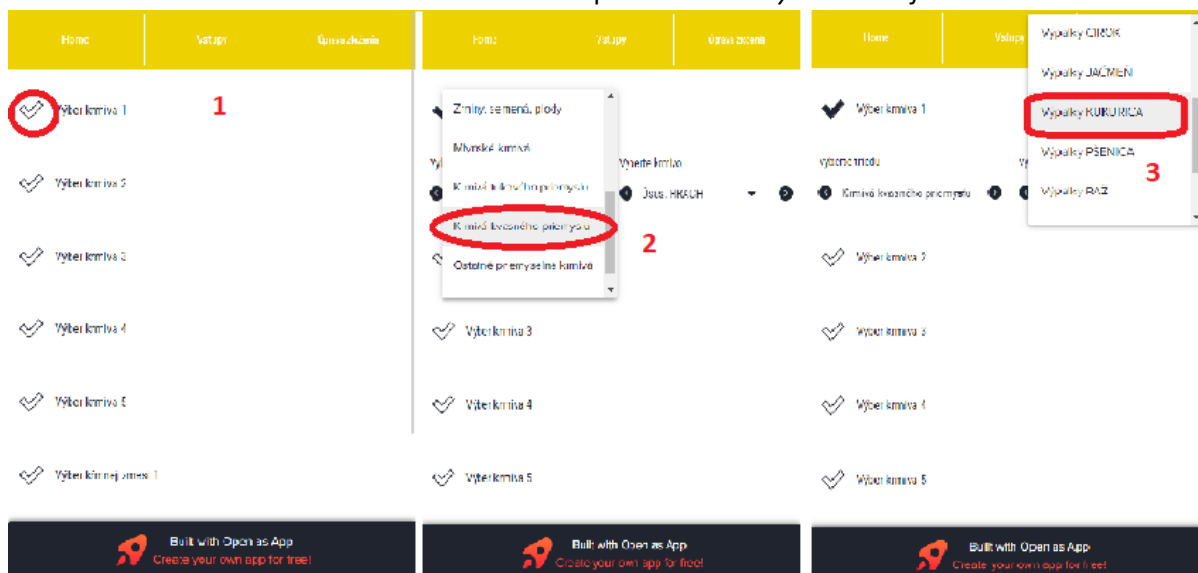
Home
Vstupy
Upozornenia

Výber krmiva 1
1

Výber krmiva 2

Výber krmiva 3

Výber krmiva 4

Výber krmiva 5

Výber krmnej zmesi 1

Built with Open as App
Create your own app for free!

Home
Vstupy
Upozornenia

Zrniny, semená, plody
Mlynské krmivá
Krmivá liehovarníckeho priemyslu
Krmivá kvasného priemyslu
2
Ostatné priemyselné krmivá

Vyberte krmivo
Šrot, HRACH

Výber krmiva 3

Výber krmiva 4

Výber krmiva 5

Built with Open as App
Create your own app for free!

Home
Vstupy

Výpalky CIROK
Výpalky JAČMEŇ
Výpalky KUKURICA
Výpalky PŠENICA
Výpalky RAŽ
3

Výber krmiva 1

Vyberte triedu
Krmivá kvasného priemyslu

Výber krmiva 2

Výber krmiva 3

Výber krmiva 4

Výber krmiva 5

Built with Open as App
Create your own app for free!